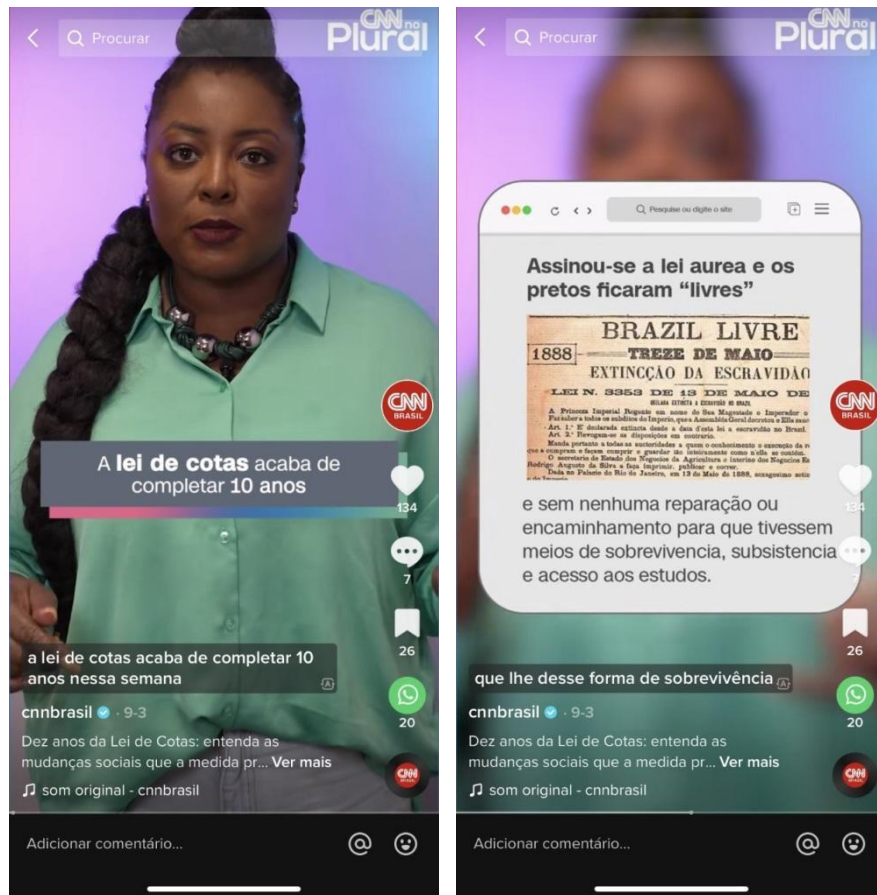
Procurar

CNN no Plural

A **lei de cotas** acaba de completar 10 anos

CNN BRASIL

134

7

26

20

a lei de cotas acaba de completar 10 anos nessa semana

cnnbrasil · 9-3

Dez anos da Lei de Cotas: entenda as mudanças sociais que a medida pr... Ver mais

som original - cnnbrasil

Adicionar comentário...

Procurar

CNN no Plural

Pesquise ou digite o site

Assinou-se a lei aurea e os pretos ficaram "livres"

BRAZIL LIVRE

1888 TREZE DE MAIO

EXTINCÇÃO DA ESCRAVIDÃO

LEI N. 3353 DE 13 DE MAIO DE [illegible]

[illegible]

e sem nenhuma reparação ou encaminhamento para que tivessem meios de sobrevivencia, subsistencia e acesso aos estudos.

CNN BRASIL

134

7

26

20

que lhe desse forma de sobrevivência

cnnbrasil · 9-3

Dez anos da Lei de Cotas: entenda as mudanças sociais que a medida pr... Ver mais

som original - cnnbrasil

Adicionar comentário...